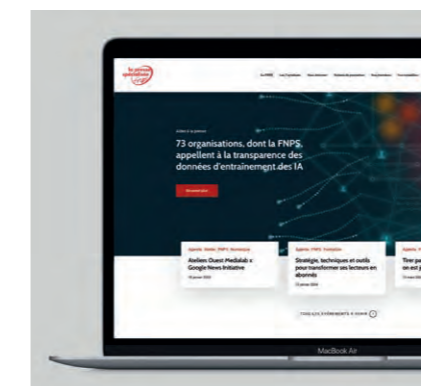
73 organisations, dont la FNPS, appellent à la transparence des données d'entraînement des IA

Ateliers Ouest Medialab x Google News Initiative

Stratégie, techniques et outils pour transformer ses lecteurs en abonnés

Tirer pa
on est p

MacBook Air